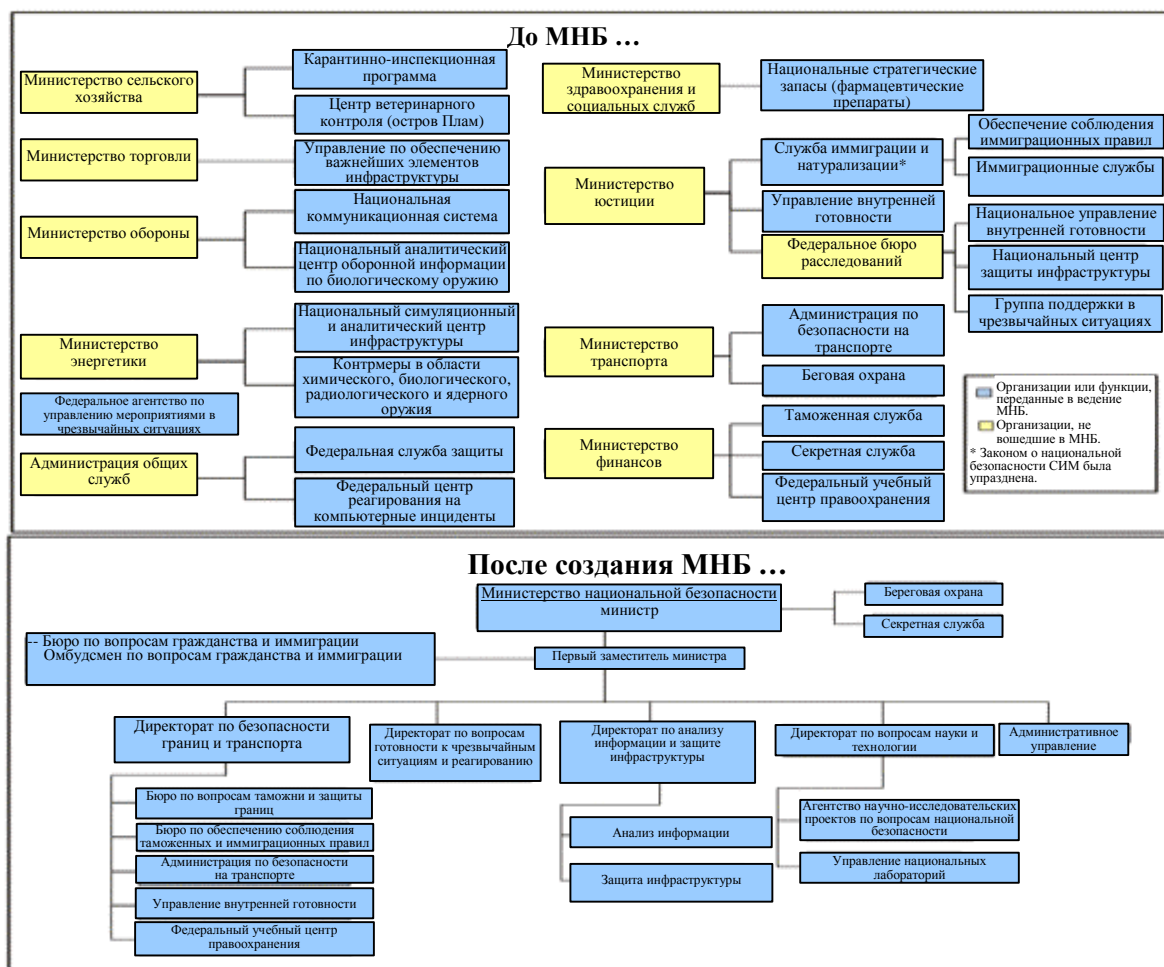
До МНБ …

Министерство сельского хозяйства

Карантинно-инспекционная программа

Центр ветеринарного контроля (остров Плам)

Министерство торговли

Управление по обеспечению важнейших элементов инфраструктуры

Министерство обороны

Национальная коммуникационная система

Национальный аналитический центр оборонной информации по биологическому оружию

Министерство энергетики

Национальный симуляционный и аналитический центр инфраструктуры

Контрмеры в области химического, биологического, радиологического и ядерного оружия

Федеральное агентство по управлению мероприятиями в чрезвычайных ситуациях

Администрация общих служб

Федеральная служба защиты

Федеральный центр реагирования на компьютерные инциденты

Министерство здравоохранения и социальных служб

Национальные стратегические запасы (фармацевтические препараты)

Министерство юстиции

Служба иммиграции и натурализации*

Обеспечение соблюдения иммиграционных правил

Иммиграционные службы

Управление внутренней готовности

Федеральное бюро расследований

Национальное управление внутренней готовности

Национальный центр защиты инфраструктуры

Группа поддержки в чрезвычайных ситуациях

Министерство транспорта

Администрация по безопасности на транспорте

Беговая охрана

Министерство финансов

Таможенная служба

Секретная служба

Федеральный учебный центр правоохранения

Организации или функции, переданные в ведение МНБ.

Организации, не вошедшие в МНБ.

* Законом о национальной безопасности СИМ была упразднена.

После создания МНБ …

Министерство национальной безопасности министр

Береговая охрана

Секретная служба

-- Бюро по вопросам гражданства и иммиграции
Омбудсмен по вопросам гражданства и иммиграции

Первый заместитель министра

Директорат по безопасности границ и транспорта

Директорат по вопросам готовности к чрезвычайным ситуациям и реагированию

Директорат по анализу информации и защите инфраструктуры

Директорат по вопросам науки и технологии

Административное управление

Бюро по вопросам таможни и защиты границ

Бюро по обеспечению соблюдения таможенных и иммиграционных правил

Администрация по безопасности на транспорте

Управление внутренней готовности

Федеральный учебный центр правоохранения

Анализ информации

Защита инфраструктуры

Агентство научно-исследовательских проектов по вопросам национальной безопасности

Управление национальных лабораторий